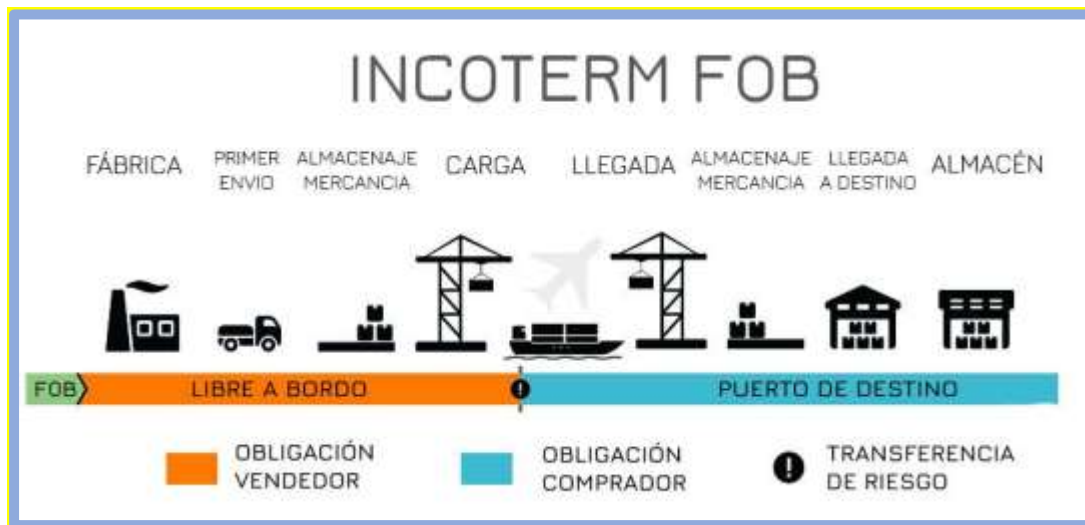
INCOTERM FOB

FÁBRICA

PRIMER ENVIO

ALMACENAJE MERCANCIA

CARGA

LLEGADA

ALMACENAJE MERCANCIA

LLEGADA A DESTINO

ALMACÉN

FOB

LIBRE A BORDO

PUERTO DE DESTINO

OBLIGACIÓN VENDEDOR

OBLIGACIÓN COMPRADOR

TRANSFERENCIA DE RIESGO